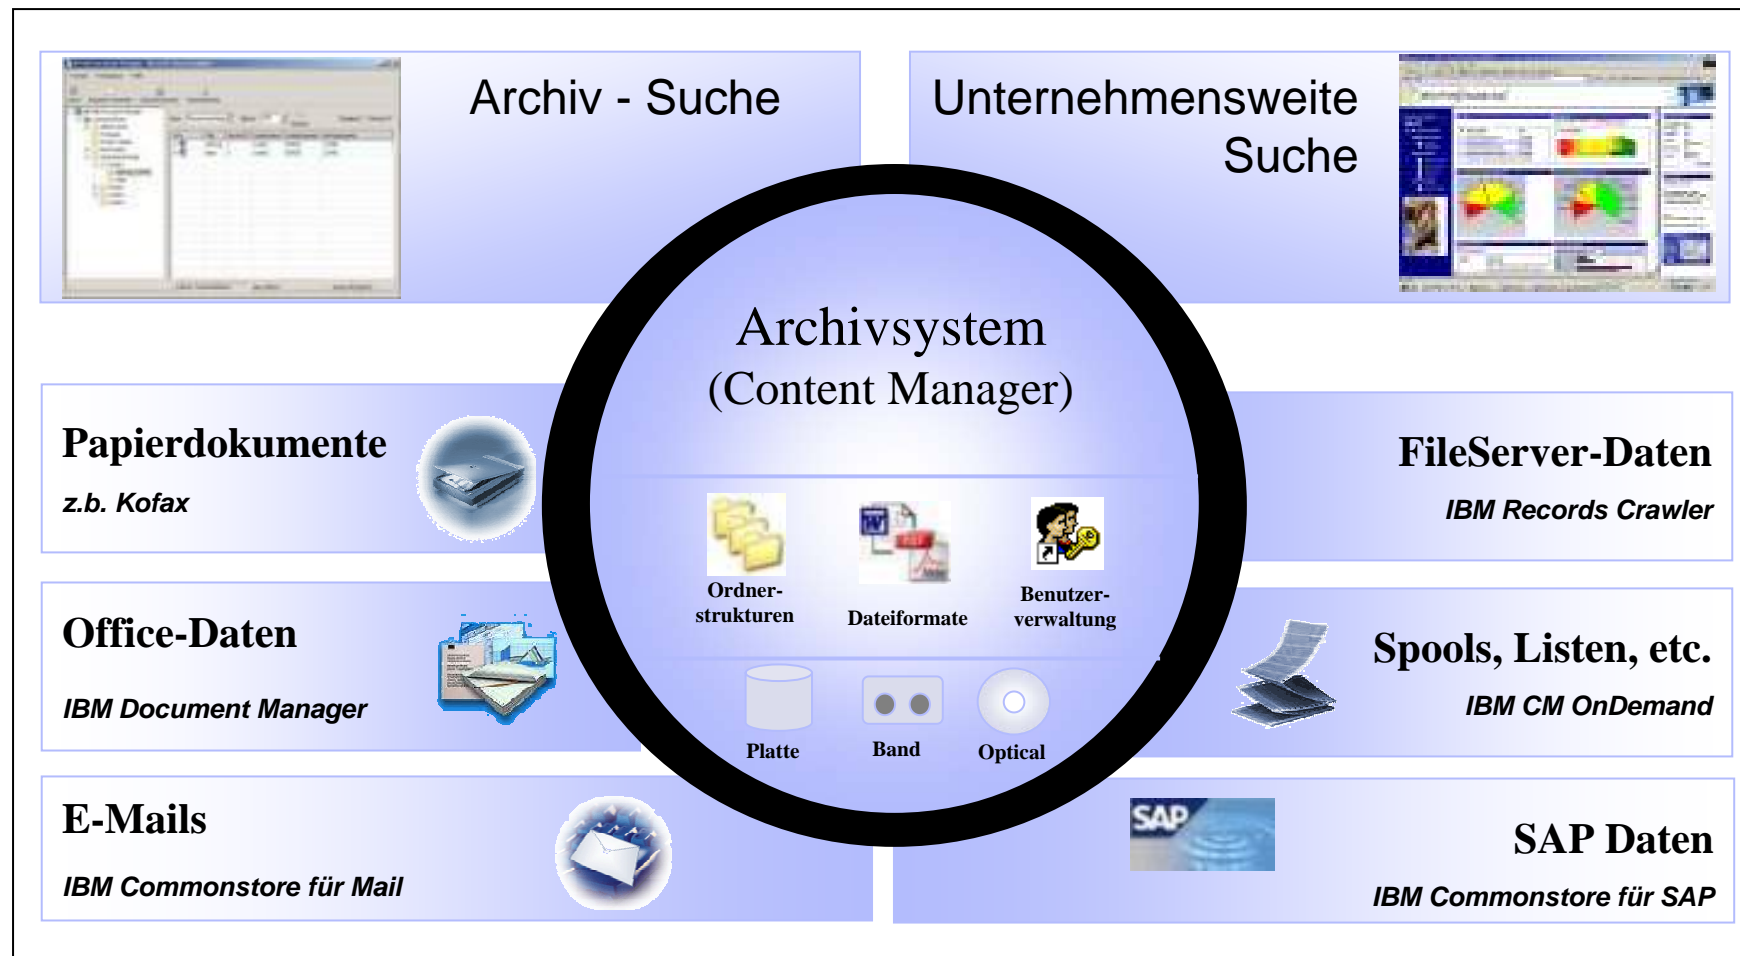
Archiv - Suche

Unternehmensweite Suche

Archivsystem
(Content Manager)

Ordnerstrukturen

Dateiformate

Benutzerverwaltung

Platte

Band

Optical

Papierdokumente
z.b. Kofax

FileServer-Daten
IBM Records Crawler

Office-Daten
IBM Document Manager

Spools, Listen, etc.
IBM CM OnDemand

E-Mails
IBM Commonstore für Mail

SAP

SAP Daten
IBM Commonstore für SAP